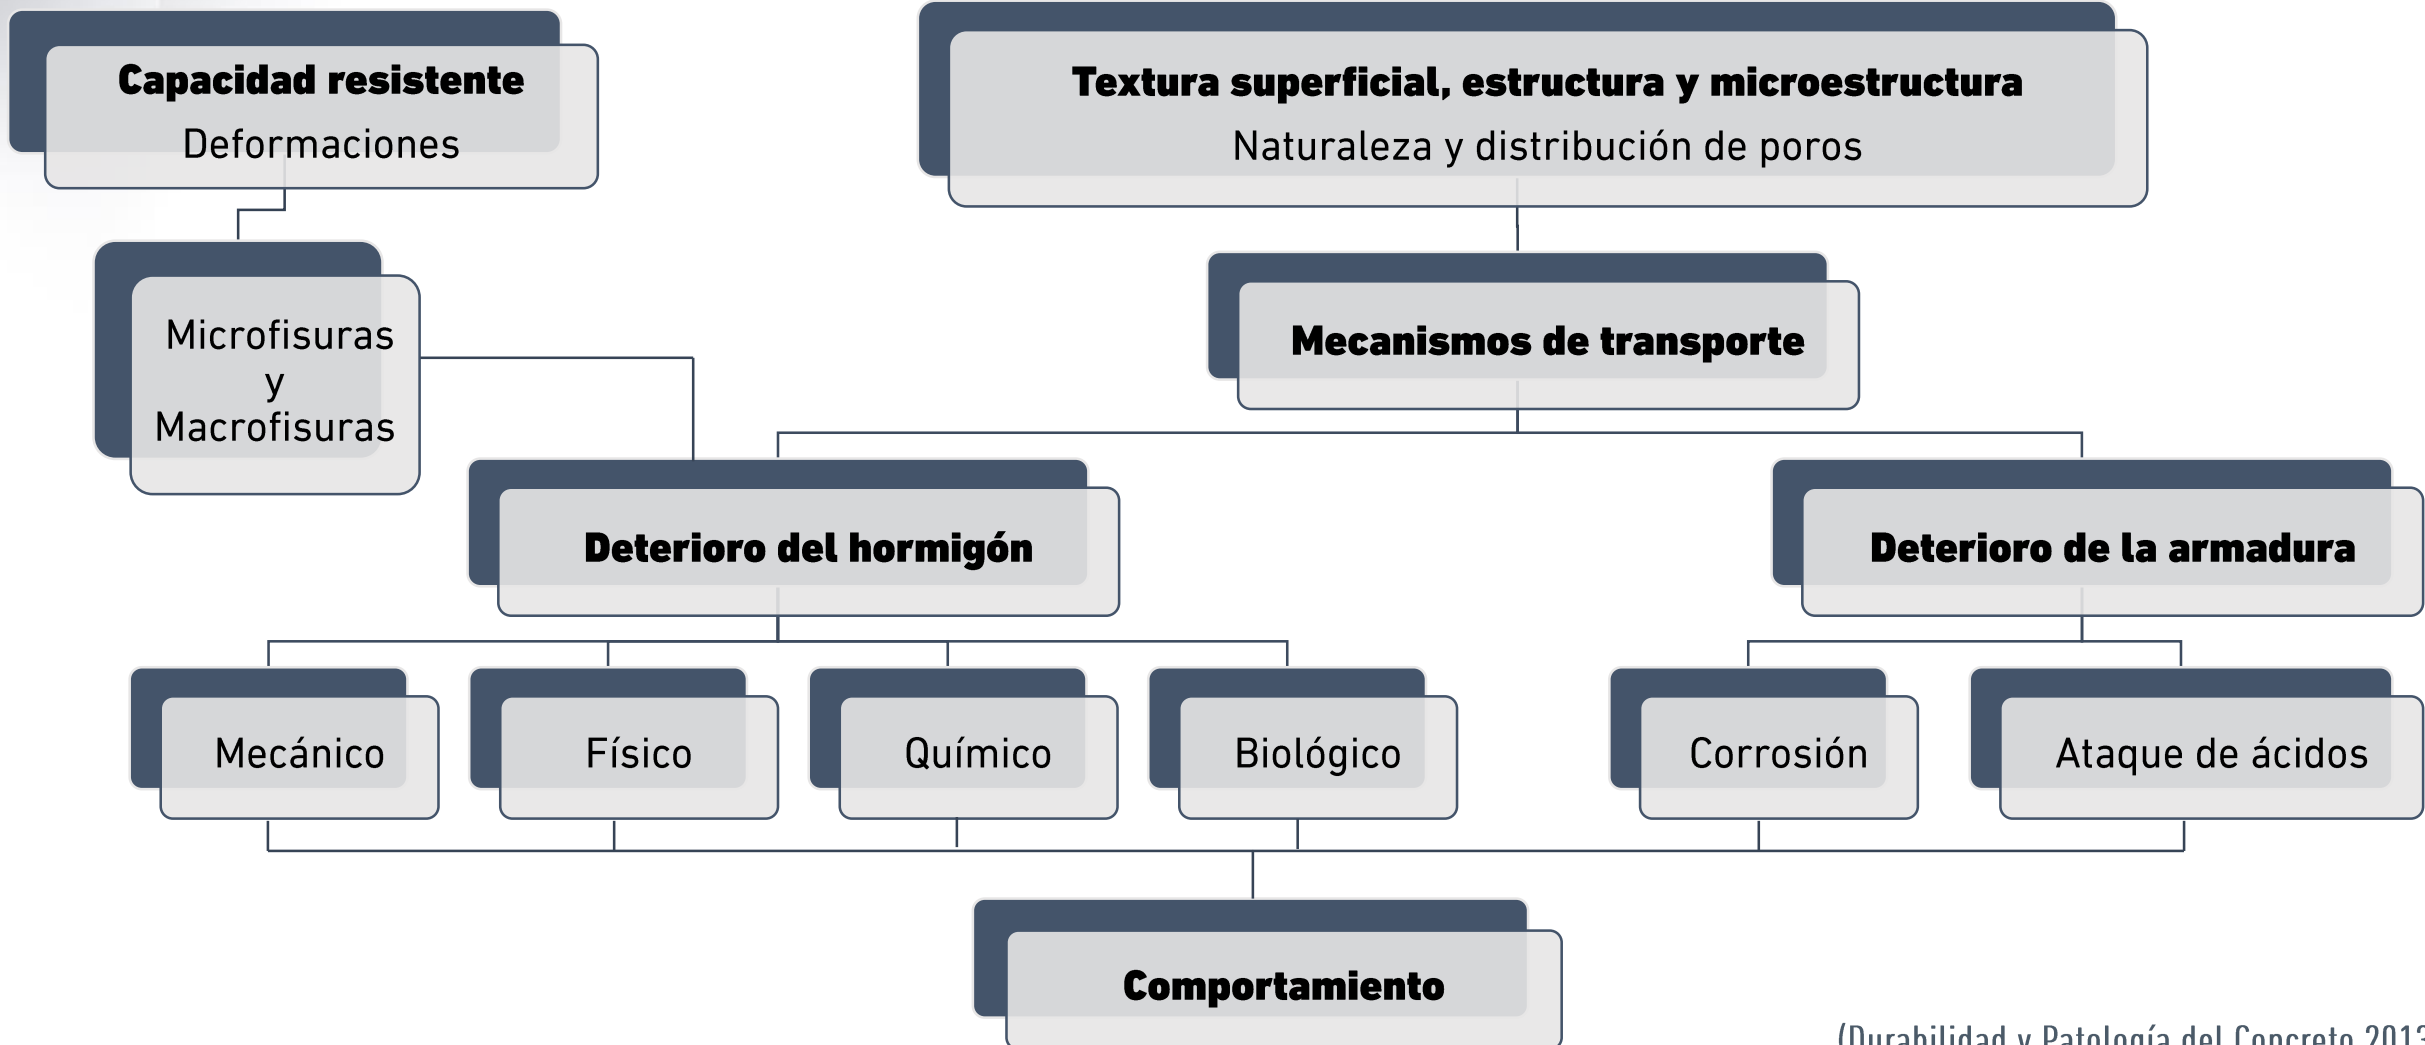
Capacidad resistente
Deformaciones

Textura superficial, estructura y microestructura
Naturaleza y distribución de poros

Microfisuras
y
Macrofisuras

Mecanismos de transporte

Deterioro del hormigón

Deterioro de la armadura

Mecánico

Físico

Químico

Biológico

Corrosión

Ataque de ácidos

Comportamiento

(Durabilidad y Patología del Concreto 201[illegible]